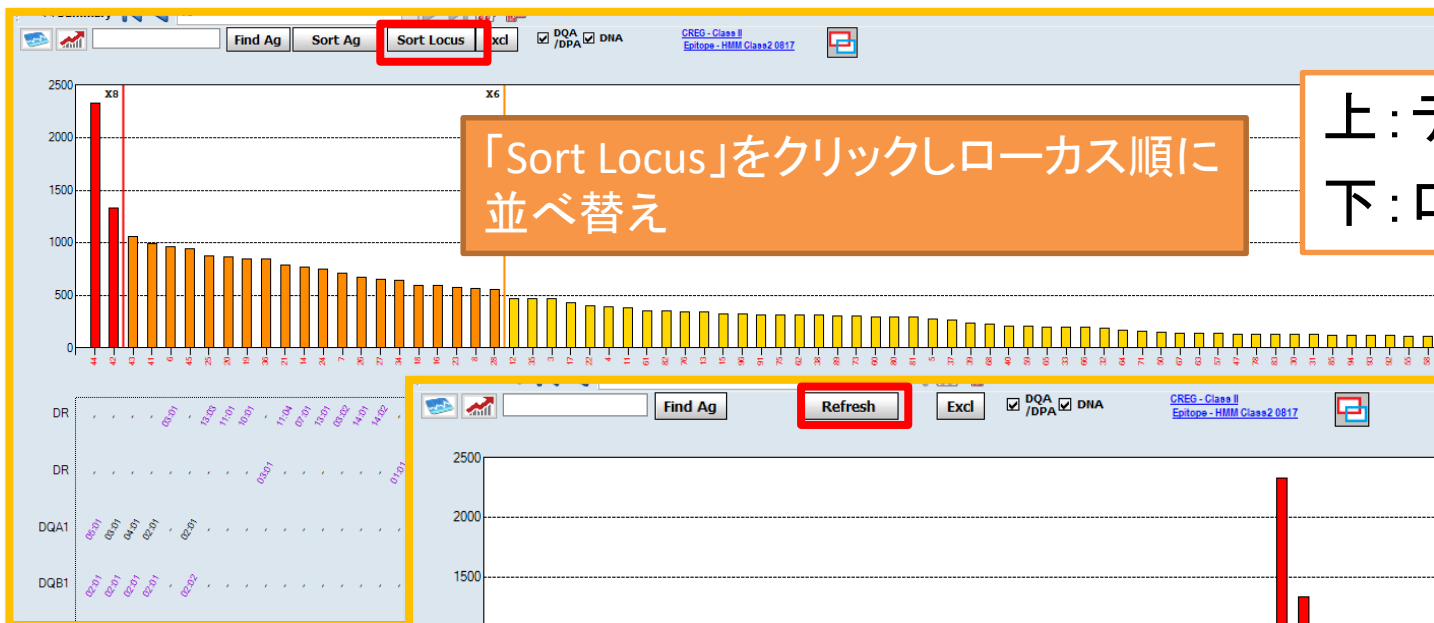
Find Ag
Sort Ag
Sort Locus
Excl
DQA /DPA
DNA
CREG - Class II
Epitope - HMM Class2 0817

2500
2000
1500
1000
500
0
X8
X6

「Sort Locus」をクリックしローカス順に並べ替え

上：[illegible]
下：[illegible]

44 42 43 41 6 45 25 20 19 30 21 14 24 7 26 27 34 16 15 23 8 28 12 35 3 17 22 4 11 61 62 36 13 15 96 91 75 62 38 89 73 60 80 81 5 37 39 68 40 65 33 66 32 64 71 59 67 63 57 47 78 83 30 31 85 94 93 92 95 58

DR
DR
DQA1
DQB1

03:01 13:03 11:01 10:01 11:04 07:01 13:01 03:02 14:01 14:02
03:01 01:01
06:01 03:01 04:01 02:01 02:01
02:01 02:01 02:01 02:01 02:02

Find Ag
Refresh
Excl
DQA /DPA
DNA
CREG - Class II
Epitope - HMM Class2 0817

2500
2000
1500